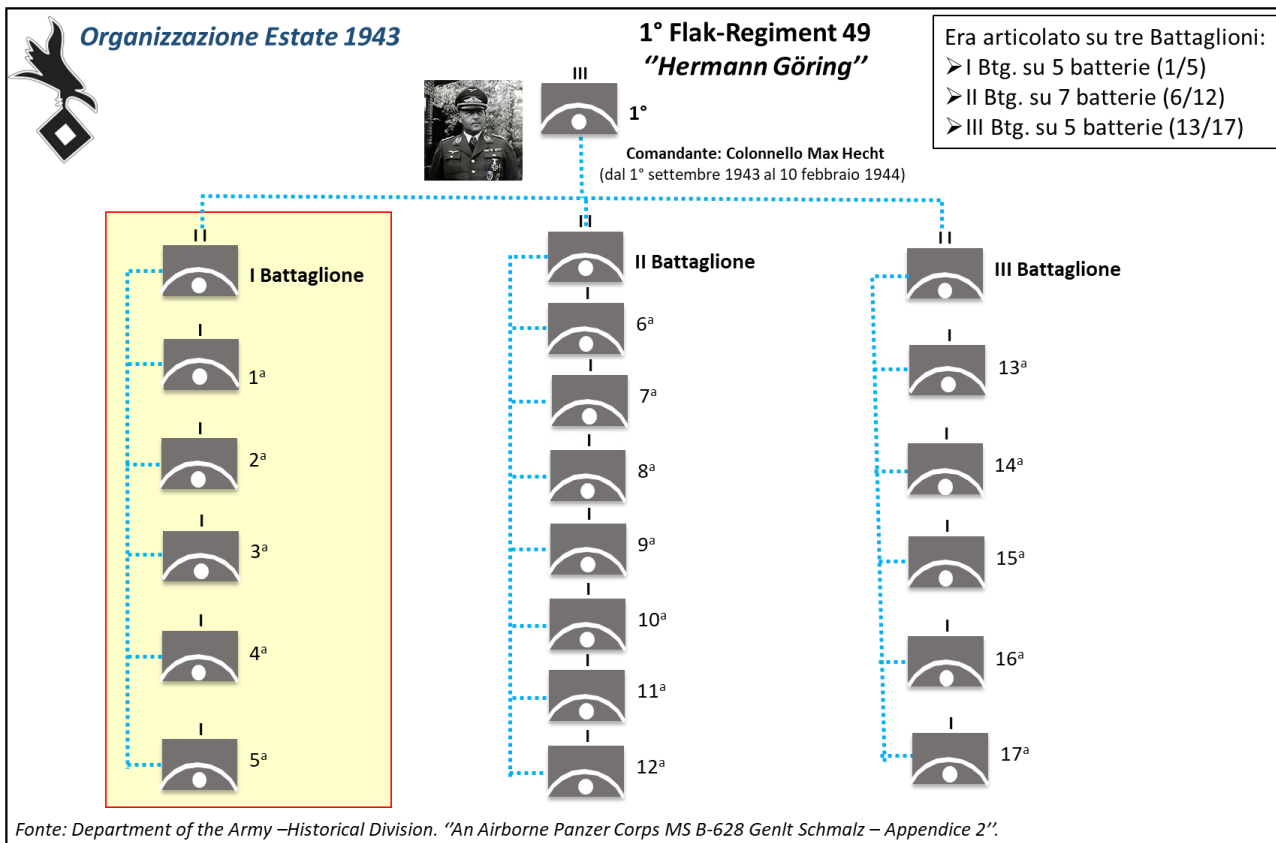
Organizzazione Estate 1943

1° Flak-Regiment 49
''Hermann Göring''

Era articolato su tre Battaglioni:
➢I Btg. su 5 batterie (1/5)
➢II Btg. su 7 batterie (6/12)
➢III Btg. su 5 batterie (13/17)

III
1°

Comandante: Colonnello Max Hecht
(dal 1° settembre 1943 al 10 febbraio 1944)

II
I Battaglione
I
$1^a$
I
$2^a$
I
$3^a$
I
$4^a$
I
$5^a$

II
II Battaglione
I
$6^a$
I
$7^a$
I
$8^a$
I
$9^a$
I
$10^a$
I
$11^a$
I
$12^a$

II
III Battaglione
I
$13^a$
I
$14^a$
I
$15^a$
I
$16^a$
I
$17^a$

Fonte: Department of the Army –Historical Division. ''An Airborne Panzer Corps MS B-628 Genlt Schmalz – Appendice 2''.